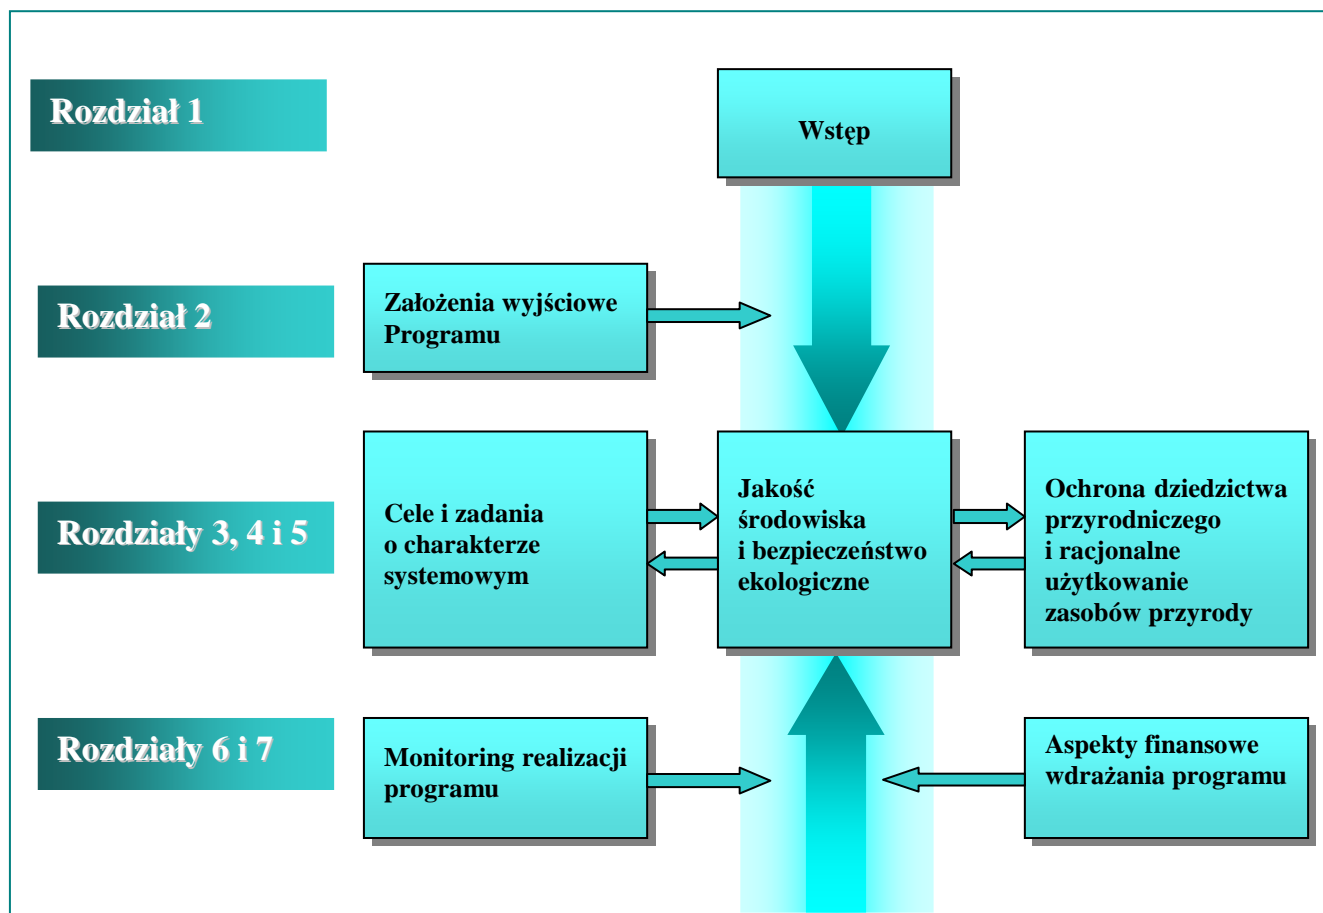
Rozdział 1

Wstęp

Rozdział 2

Założenia wyjściowe Programu

Rozdziały 3, 4 i 5

Cele i zadania o charakterze systemowym

Jakość środowiska i bezpieczeństwo ekologiczne

Ochrona dziedzictwa przyrodniczego i racjonalne użytkowanie zasobów przyrody

Rozdziały 6 i 7

Monitoring realizacji programu

Aspekty finansowe wdrażania programu